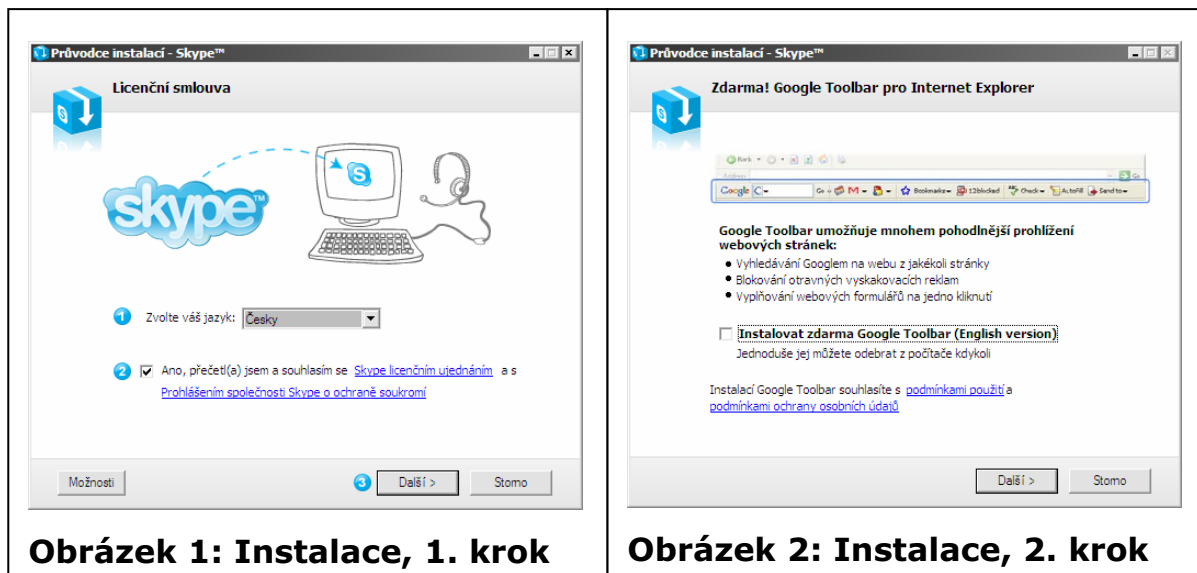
Průvodce instalací - Skype™

Licenční smlouva

skype

1 Zvolte váš jazyk: Česky

2 Ano, přečetl(a) jsem a souhlasím se Skype licenčním ujednáním a s Prohlášením společnosti Skype o ochraně soukromí

Možnosti

3 Další >

Storno

Obrázek 1: Instalace, 1. krok

Průvodce instalací - Skype™

Zdarma! Google Toolbar pro Internet Explorer

Google Toolbar umožňuje mnohem pohodlnější prohlížení webových stránek:

• Vyhledávání Googlem na webu z jakékoli stránky
• Blokování otravných vyskakovacích reklam
• Vyplňování webových formulářů na jedno kliknutí

Instalovat zdarma Google Toolbar (English version)

Jednoduše jej můžete odebrat z počítače kdykoli

Instalací Google Toolbar souhlasíte s podmínkami použití a podmínkami ochrany osobních údajů

Další >

Storno

Obrázek 2: Instalace, 2. krok